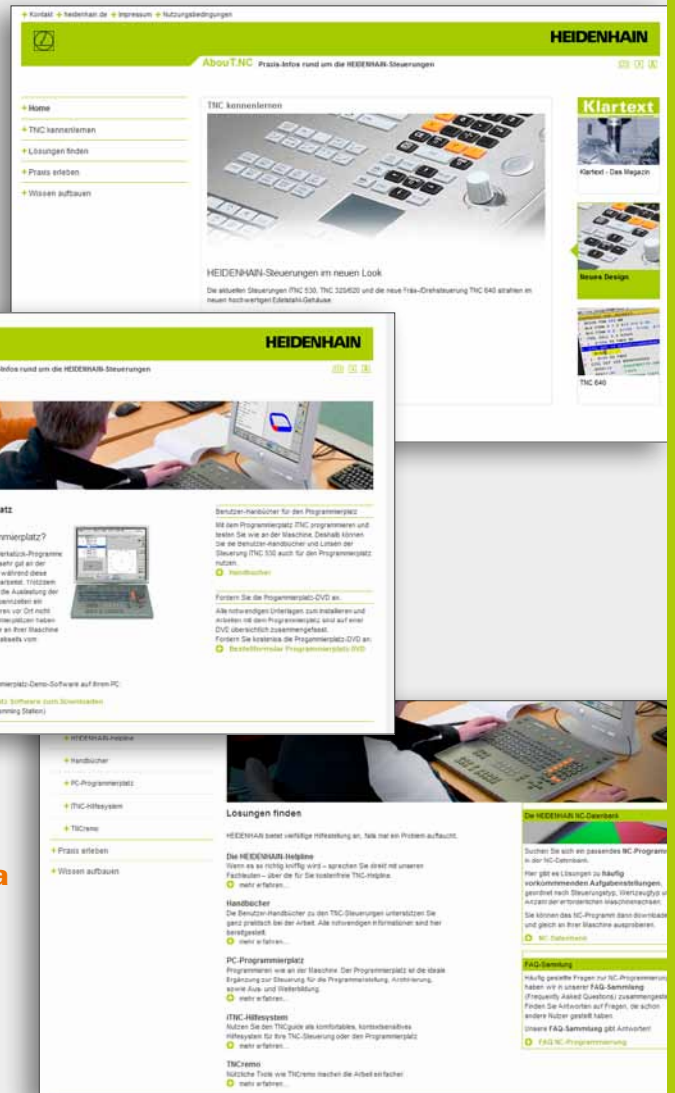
+ Kontakt + heidenhain.de + Impressum + Nutzungsbedingungen

HEIDENHAIN

AbouT.NC Praxis-Infos rund um die HEIDENHAIN-Steuerungen

+ Home
+ TNC kennenlernen
+ Lösungen finden
+ Praxis erleben
+ Wissen aufbauen

TNC kennenlernen

HEIDENHAIN-Steuerungen im neuen Look

Die aktuellen Steuerungen iTNC 530, TNC 320/620 und die neue Fräs-/Drehsteuerung TNC 640 strahlen im neuen hochwertigen Edelstahl-Gehäuse.

Klartext

Klartext - Das Magazin

Neues Design

TNC 640

HEIDENHAIN

-Infos rund um die HEIDENHAIN-Steuerungen

atz

mierplatz?

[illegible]

Benutzer-Handbücher für den Programmierplatz

Mit dem Programmierplatz iTNC programmieren und testen Sie wie an der Maschine. Deshalb können Sie die Benutzer-Handbücher und Listen der Steuerung iTNC 530 auch für den Programmierplatz nutzen.

Handbücher

Fordern Sie die Programmierplatz-DVD an.

Alle notwendigen Unterlagen zum Installieren und Arbeiten mit dem Programmierplatz sind auf einer DVD übersichtlich zusammengefasst. Fordern Sie kostenlos die Programmierplatz-DVD an:

Bestellformular Programmierplatz-DVD

mierplatz-Demo-Software auf Ihrem PC

tz Software zum Downloaden
mming Station)

+ HEIDENHAIN-Helpline
+ Handbücher
+ PC-Programmierplatz
+ iTNC-Hilfesystem
+ TNCremo
+ Praxis erleben
+ Wissen aufbauen

Lösungen finden

HEIDENHAIN bietet vielfältige Hilfestellung an, falls mal ein Problem auftaucht.

Die HEIDENHAIN-Helpline
Wenn es so richtig knifflig wird – sprechen Sie direkt mit unseren Fachleuten – über die für Sie kostenfreie TNC-Helpline.
mehr erfahren...

Handbücher
Die Benutzer-Handbücher zu den TNC-Steuerungen unterstützen Sie ganz praktisch bei der Arbeit. Alle notwendigen Informationen sind hier bereitgestellt.
mehr erfahren...

PC-Programmierplatz
Programmieren wie an der Maschine. Der Programmierplatz ist die ideale Ergänzung zur Steuerung für die Programmerstellung, Archivierung, sowie Aus- und Weiterbildung.
mehr erfahren...

iTNC-Hilfesystem
Nutzen Sie den TNCguide als komfortables, kontextsensitives Hilfesystem für Ihre TNC-Steuerung oder den Programmierplatz.
mehr erfahren...

TNCremo
Nützliche Tools wie TNCremo machen die Arbeit einfacher.
mehr erfahren...

Die HEIDENHAIN NC-Datenbank

Suchen Sie sich ein passendes NC-Program in der NC-Datenbank.

Hier gibt es Lösungen zu häufig vorkommenden Aufgabenstellungen, geordnet nach Steuerungstyp, Werkzeugtyp und Anzahl der erforderlichen Maschinenachsen.

Sie können das NC-Programm dann downloaden und gleich an Ihrer Maschine ausprobieren.

NC-Datenbank

FAQ-Sammlung

Häufig gestellte Fragen zur NC-Programmierung haben wir in unserer FAQ-Sammlung (Frequently Asked Questions) zusammengestellt. Finden Sie Antworten auf Fragen, die schon andere Nutzer gestellt haben.

Unsere FAQ-Sammlung gibt Antworten!

FAQ NC-Programmierung

a